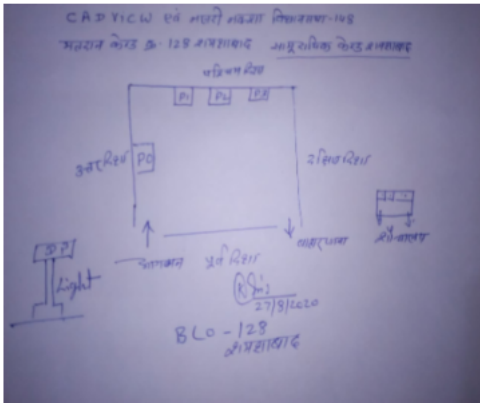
CADPICW एवं नजरी नक्शा विधानसभा-148
मतदान केन्द्र क्र- 128 आमसाबाद   प्राथमिक केन्द्र आमसाबाद

पश्चिम दिशा
P1 P2 P3
उत्तर दिशा PO
दक्षिण दिशा
आगमन   पूर्व दिशा   बहिर्गमन
मेज-व्यवस्था
DP
Light
R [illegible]
27/8/2020
BLO-128
आमसाबाद